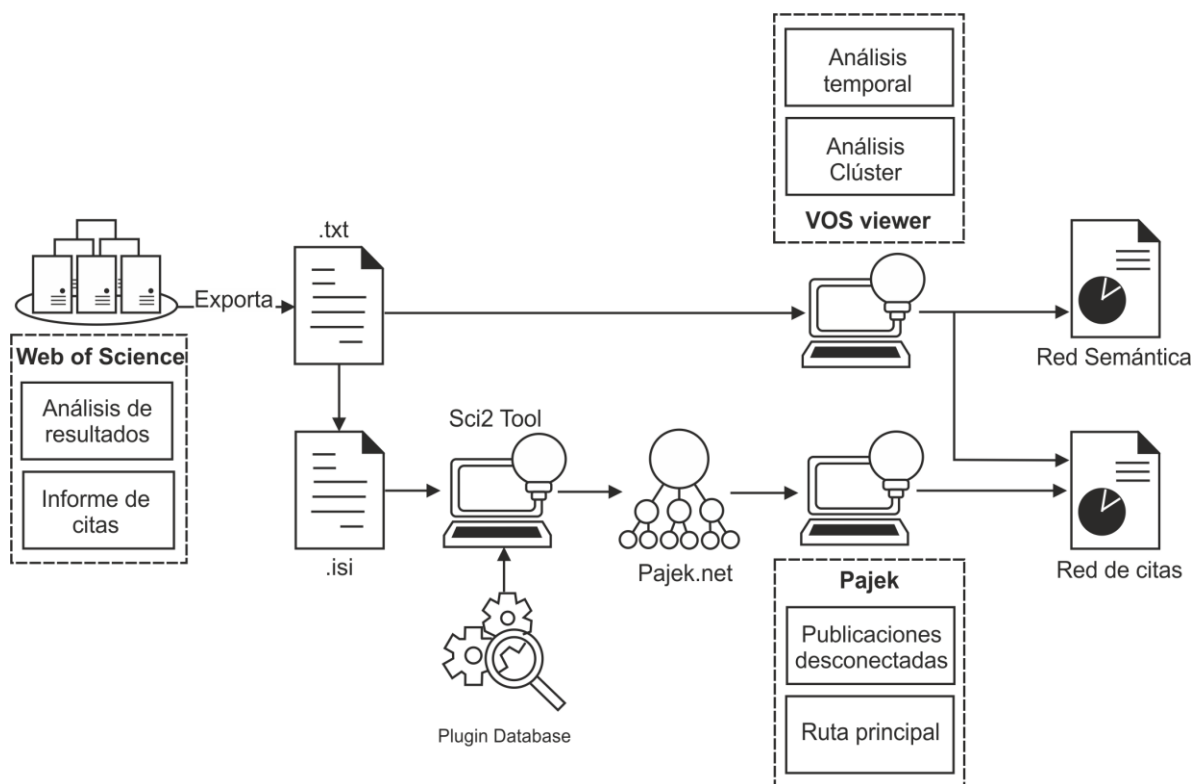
Análisis temporal

Análisis Clúster

VOS viewer

.txt

Exporta

Web of Science

Análisis de resultados

Informe de citas

Red Semántica

Sci2 Tool

.isi

Pajek.net

Red de citas

Plugin Database

Pajek

Publicaciones desconectadas

Ruta principal